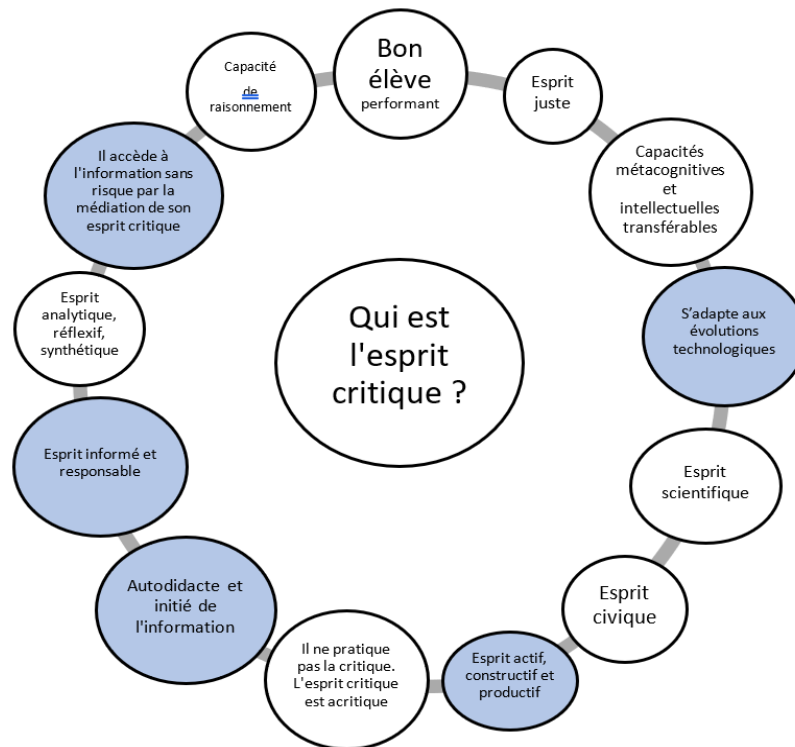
Qui est l'esprit critique ?

Bon élève performant

Esprit juste

Capacités métacognitives et intellectuelles transférables

S'adapte aux évolutions technologiques

Esprit scientifique

Esprit civique

Esprit actif, constructif et productif

Il ne pratique pas la critique. L'esprit critique est acritique

Autodidacte et initié de l'information

Esprit informé et responsable

Esprit analytique, réflexif, synthétique

Il accède à l'information sans risque par la médiation de son esprit critique

Capacité de raisonnement